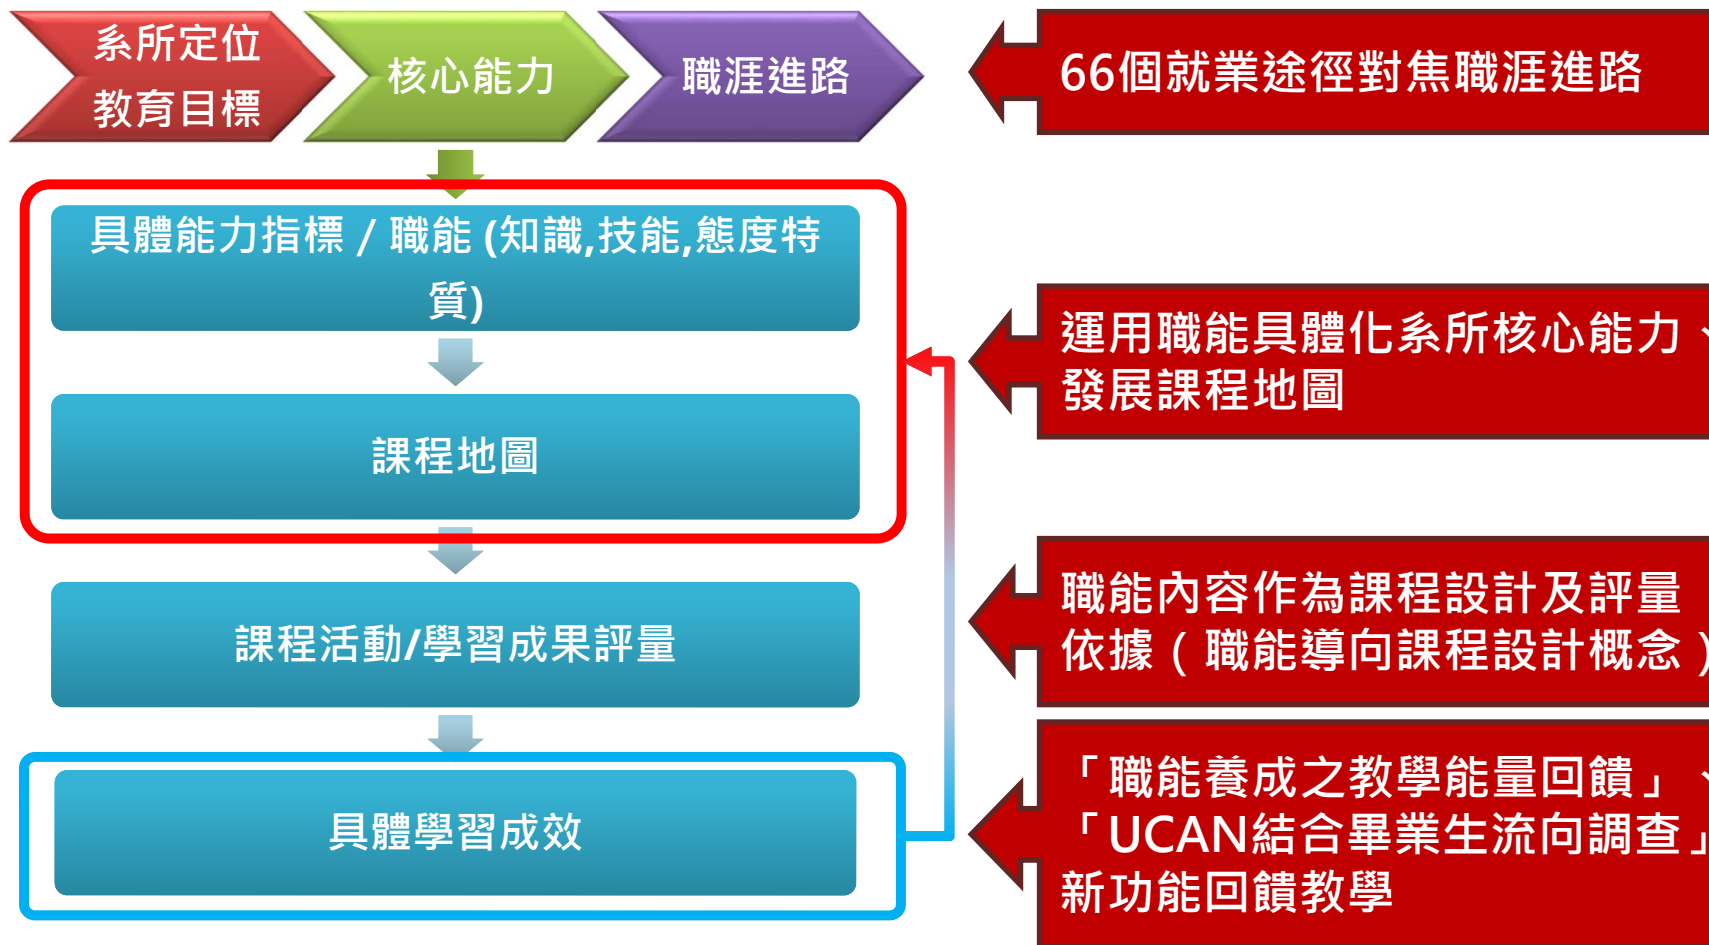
系所定位
教育目標

核心能力

職涯進路

66個就業途徑對焦職涯進路

具體能力指標 / 職能 (知識,技能,態度特質)

課程地圖

課程活動/學習成果評量

具體學習成效

運用職能具體化系所核心能力、
發展課程地圖

職能內容作為課程設計及評量依據（職能導向課程設計概念）

「職能養成之教學能量回饋」、
「UCAN結合畢業生流向調查」
新功能回饋教學